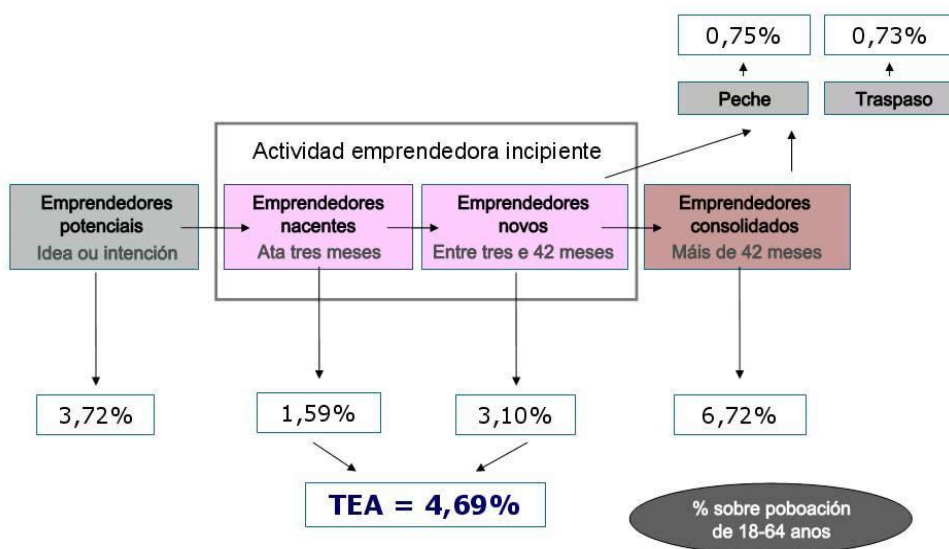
0,75%

0,73%

Peche

Traspaso

Actividad emprendedora incipiente

Emprendedores potenciais
Idea ou intención

Emprendedores nacentes
Ata tres meses

Emprendedores novos
Entre tres e 42 meses

Emprendedores consolidados
Máis de 42 meses

3,72%

1,59%

3,10%

6,72%

TEA = 4,69%

% sobre poboación de 18-64 anos